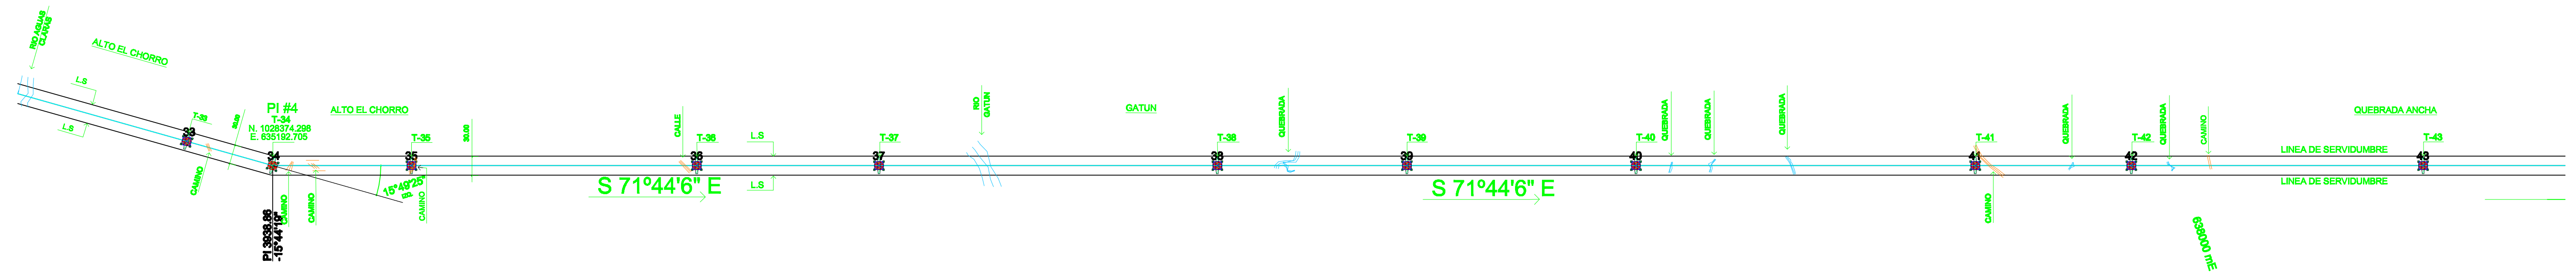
RIO AGUAS CLARAS

ALTO EL CHORRO

L.S

L.S

T-33

33

PI #4
T-34
N. 1028374.298
E. 635192.705

ALTO EL CHORRO

34

CAMINO

CAMINO

CAMINO

PI 3938.86
-15°44'19"

T-35

35

15°49'25"

CAMINO

CALLE

T-36

36

L.S

L.S

S 71°44'6" E

T-37

37

RIO GATUN

GATUN

QUEBRADA

T-38

38

T-39

39

S 71°44'6" E

QUEBRADA

T-40

40

QUEBRADA

QUEBRADA

T-41

41

CAMINO

QUEBRADA

T-42

42

QUEBRADA

CAMINO

638000 mE

QUEBRADA ANCHA

LINEA DE SERVIDUMBRE

LINEA DE SERVIDUMBRE

T-43

43